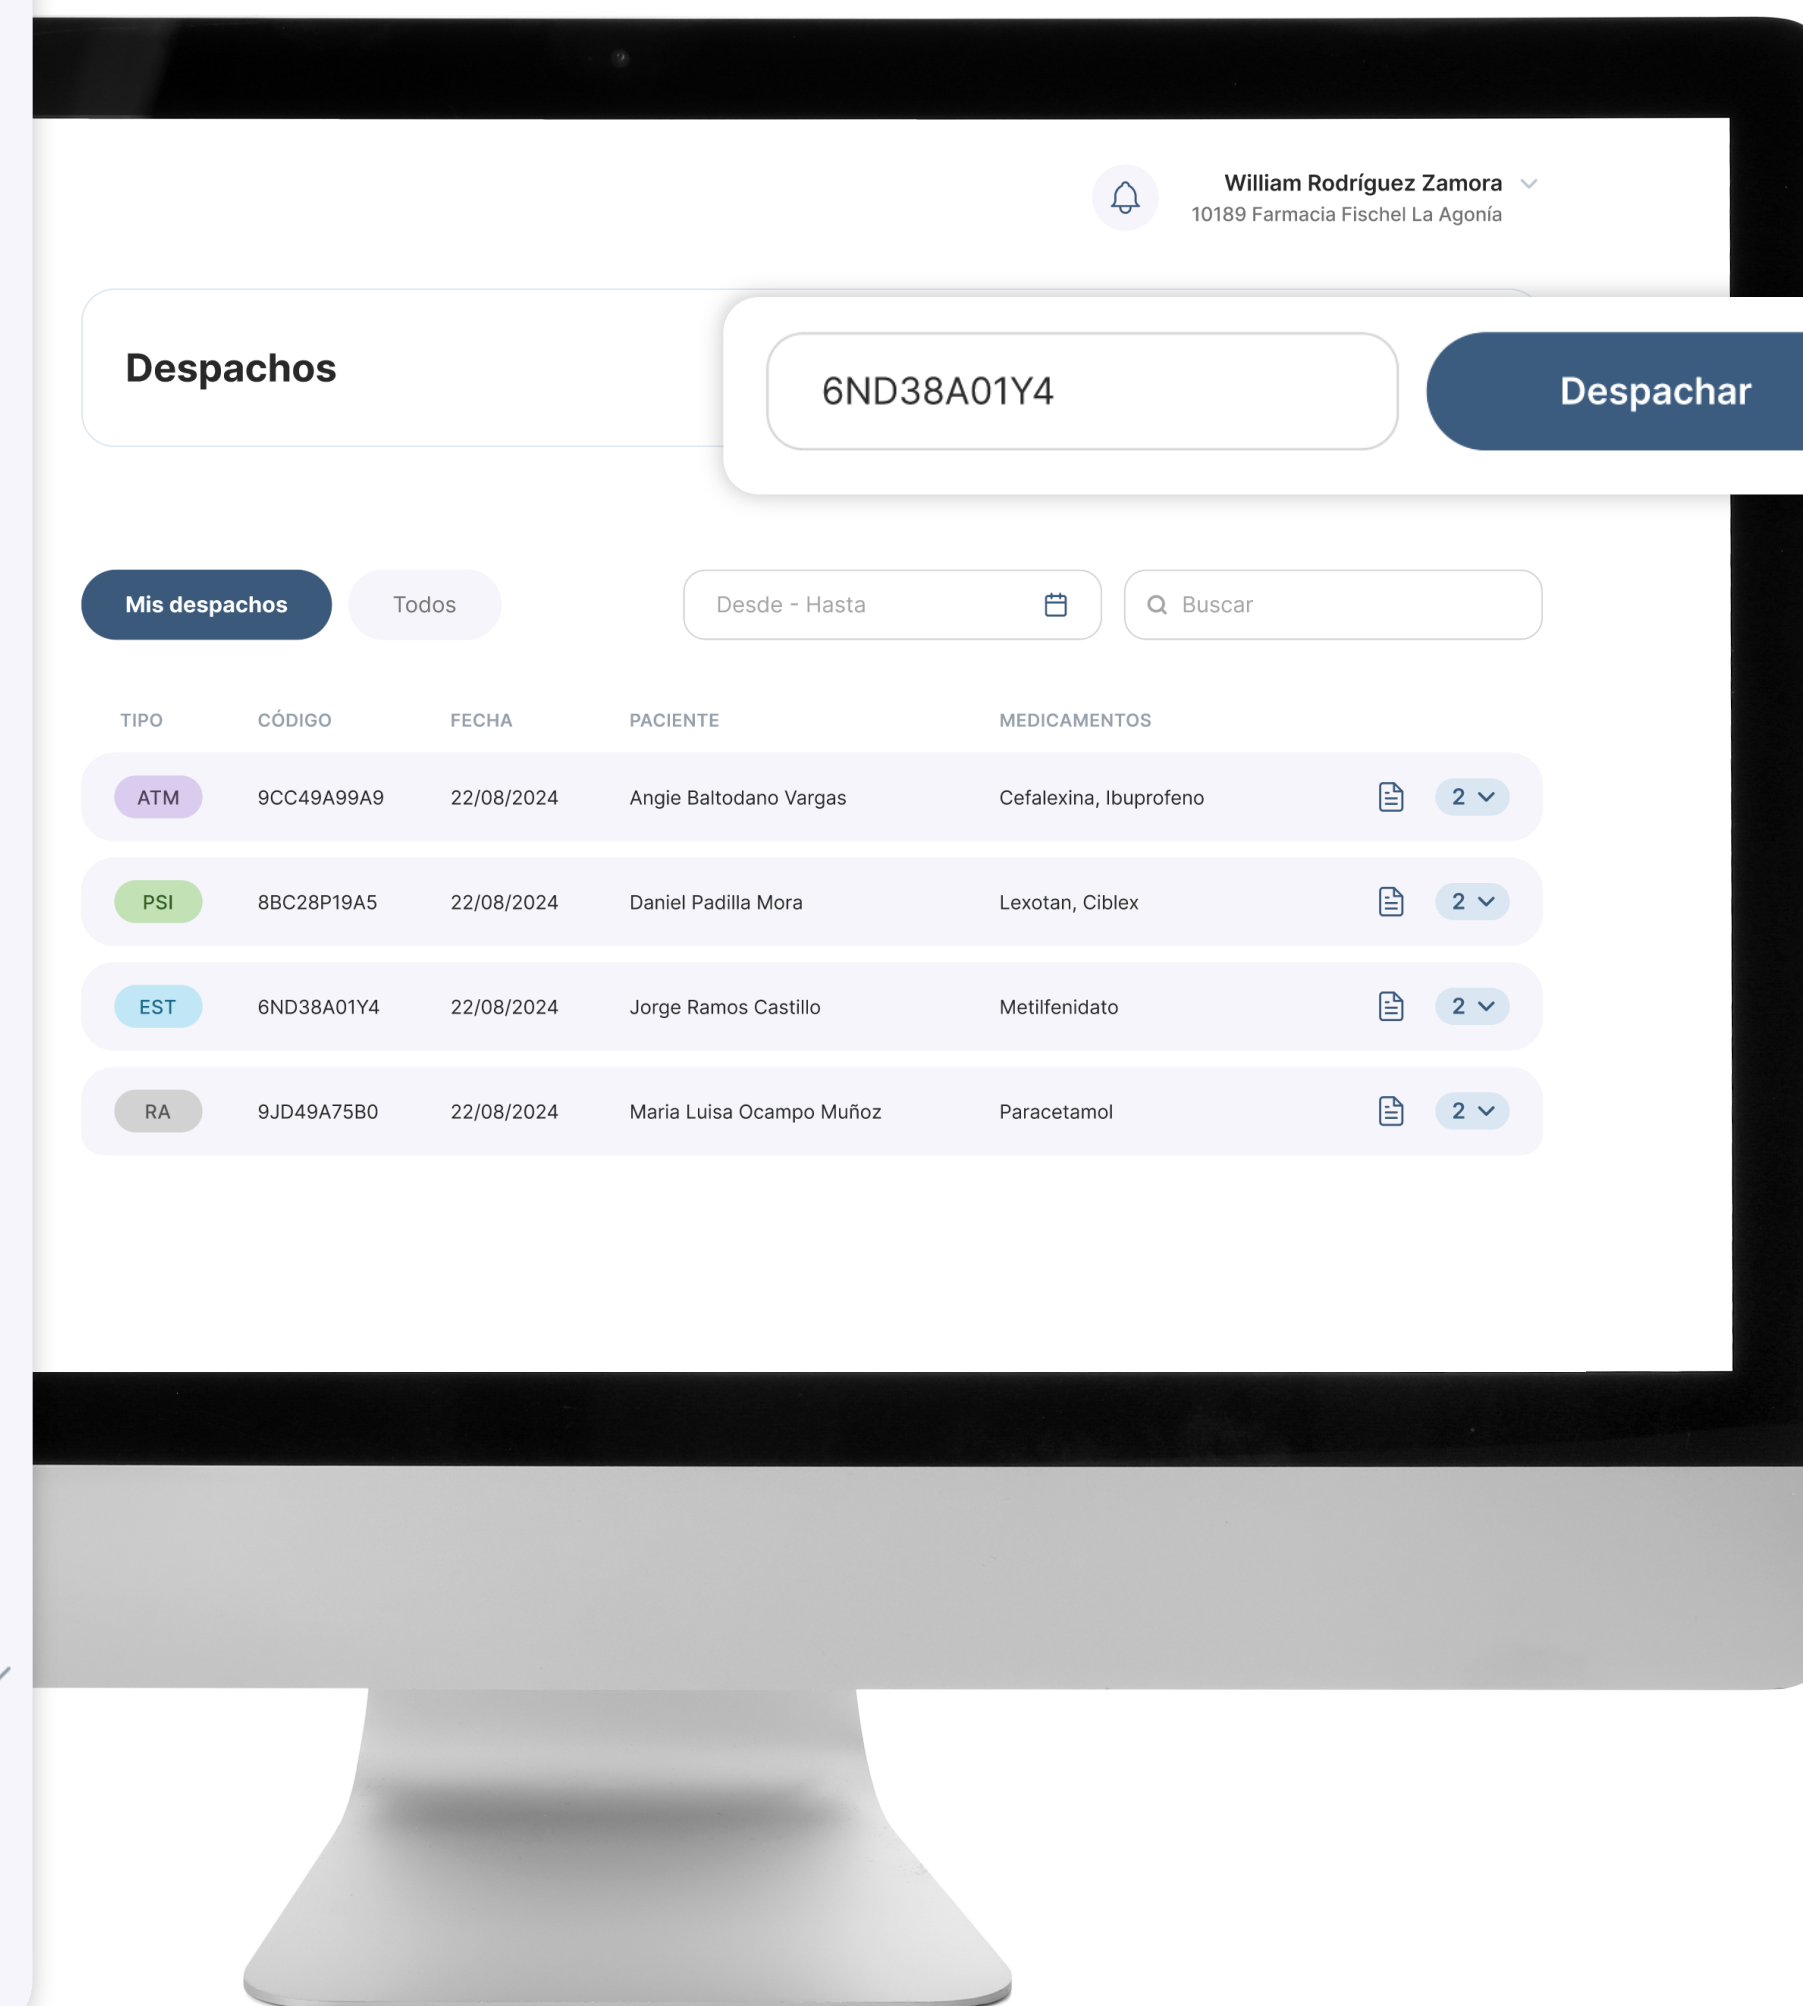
William Rodríguez Zamora
10189 Farmacia Fischel La Agonía

Despachos

6ND38A01Y4

Despachar

Mis despachos

Todos

Desde - Hasta

Buscar

| TIPO | CÓDIGO | FECHA | PACIENTE | MEDICAMENTOS | | |
|---|---|---|---|---|---|---|
| ATM | 9CC49A99A9 | 22/08/2024 | Angie Baltodano Vargas | Cefalexina, Ibuprofeno | | 2 |
| PSI | 8BC28P19A5 | 22/08/2024 | Daniel Padilla Mora | Lexotan, Ciblex | | 2 |
| EST | 6ND38A01Y4 | 22/08/2024 | Jorge Ramos Castillo | Metilfenidato | | 2 |
| RA | 9JD49A75B0 | 22/08/2024 | Maria Luisa Ocampo Muñoz | Paracetamol | | 2 |